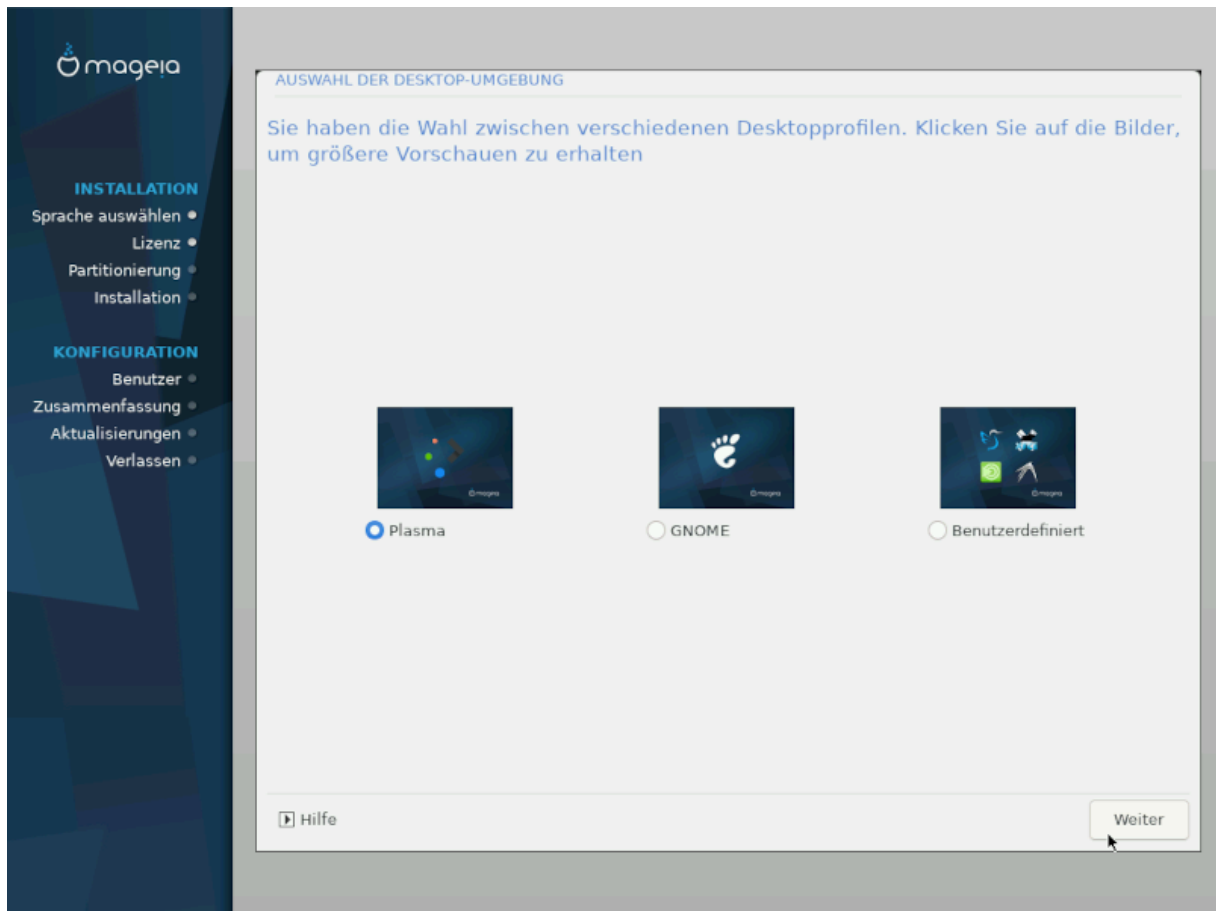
mageia

INSTALLATION
Sprache auswählen
Lizenz
Partitionierung
Installation

KONFIGURATION
Benutzer
Zusammenfassung
Aktualisierungen
Verlassen

AUSWAHL DER DESKTOP-UMGEBUNG

Sie haben die Wahl zwischen verschiedenen Desktopprofilen. Klicken Sie auf die Bilder, um größere Vorschauen zu erhalten

mageia
Plasma

mageia
GNOME

mageia
Benutzerdefiniert

Hilfe

Weiter